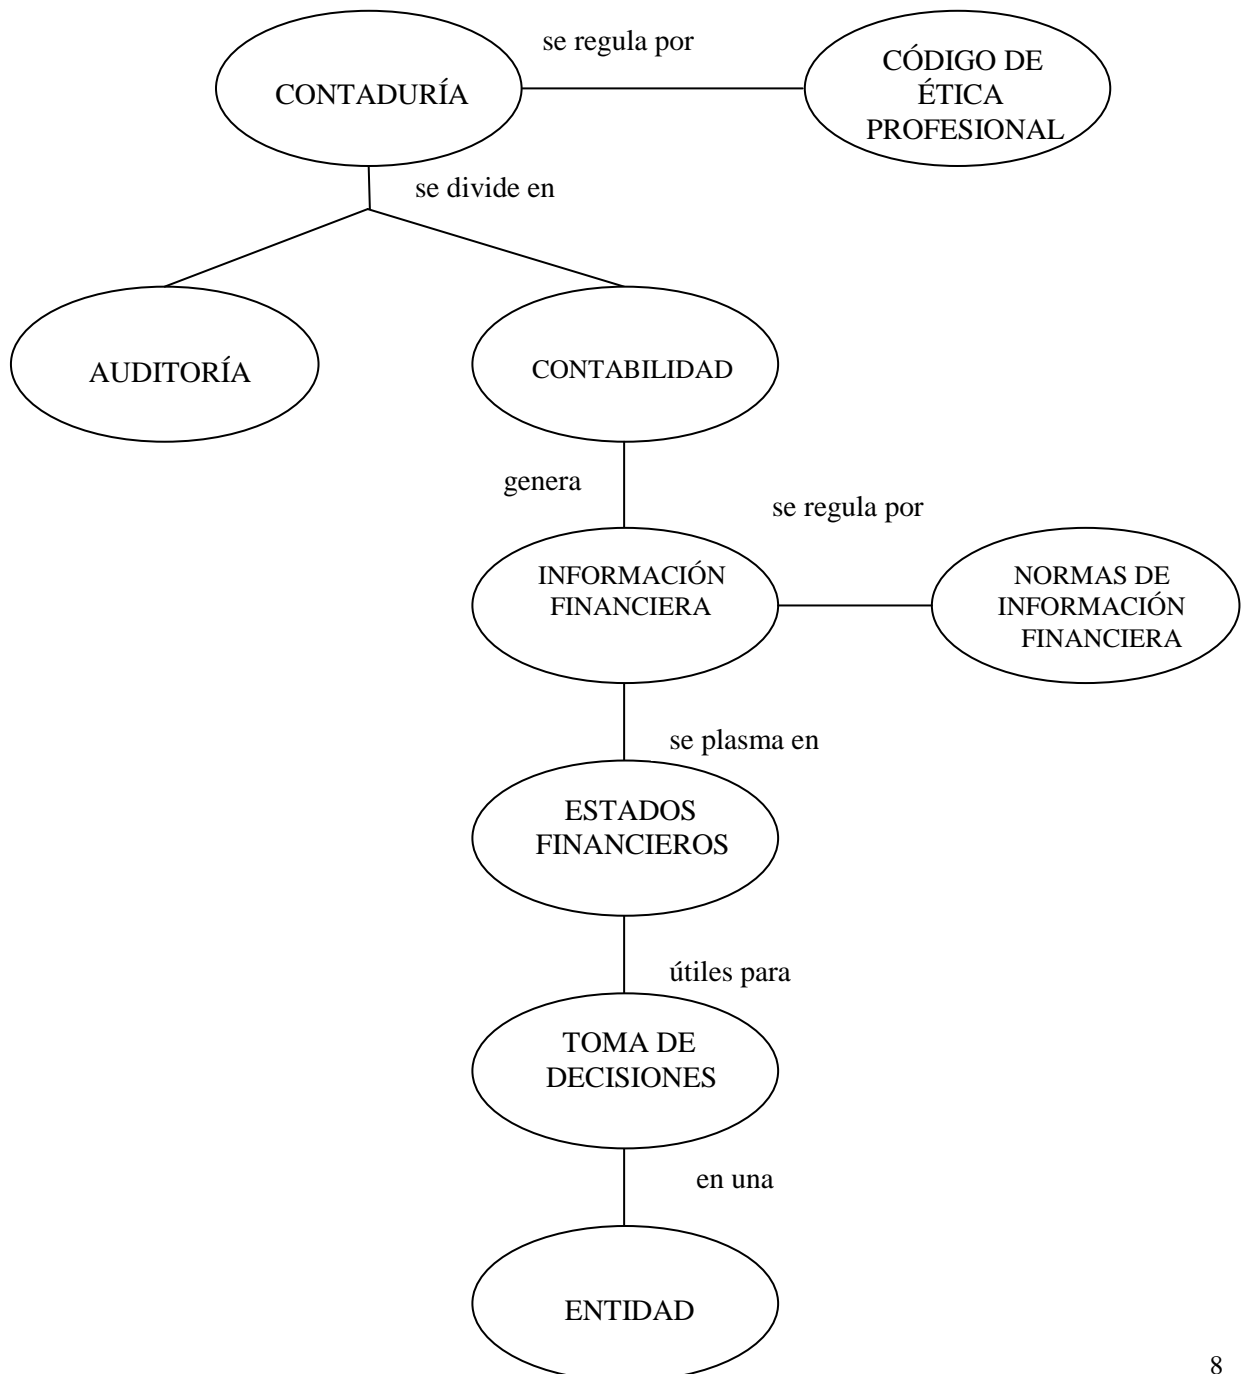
se regula por

CONTADURÍA

CÓDIGO DE ÉTICA PROFESIONAL

se divide en

AUDITORÍA

CONTABILIDAD

genera

se regula por

INFORMACIÓN FINANCIERA

NORMAS DE INFORMACIÓN FINANCIERA

se plasma en

ESTADOS FINANCIEROS

útiles para

TOMA DE DECISIONES

en una

ENTIDAD

8